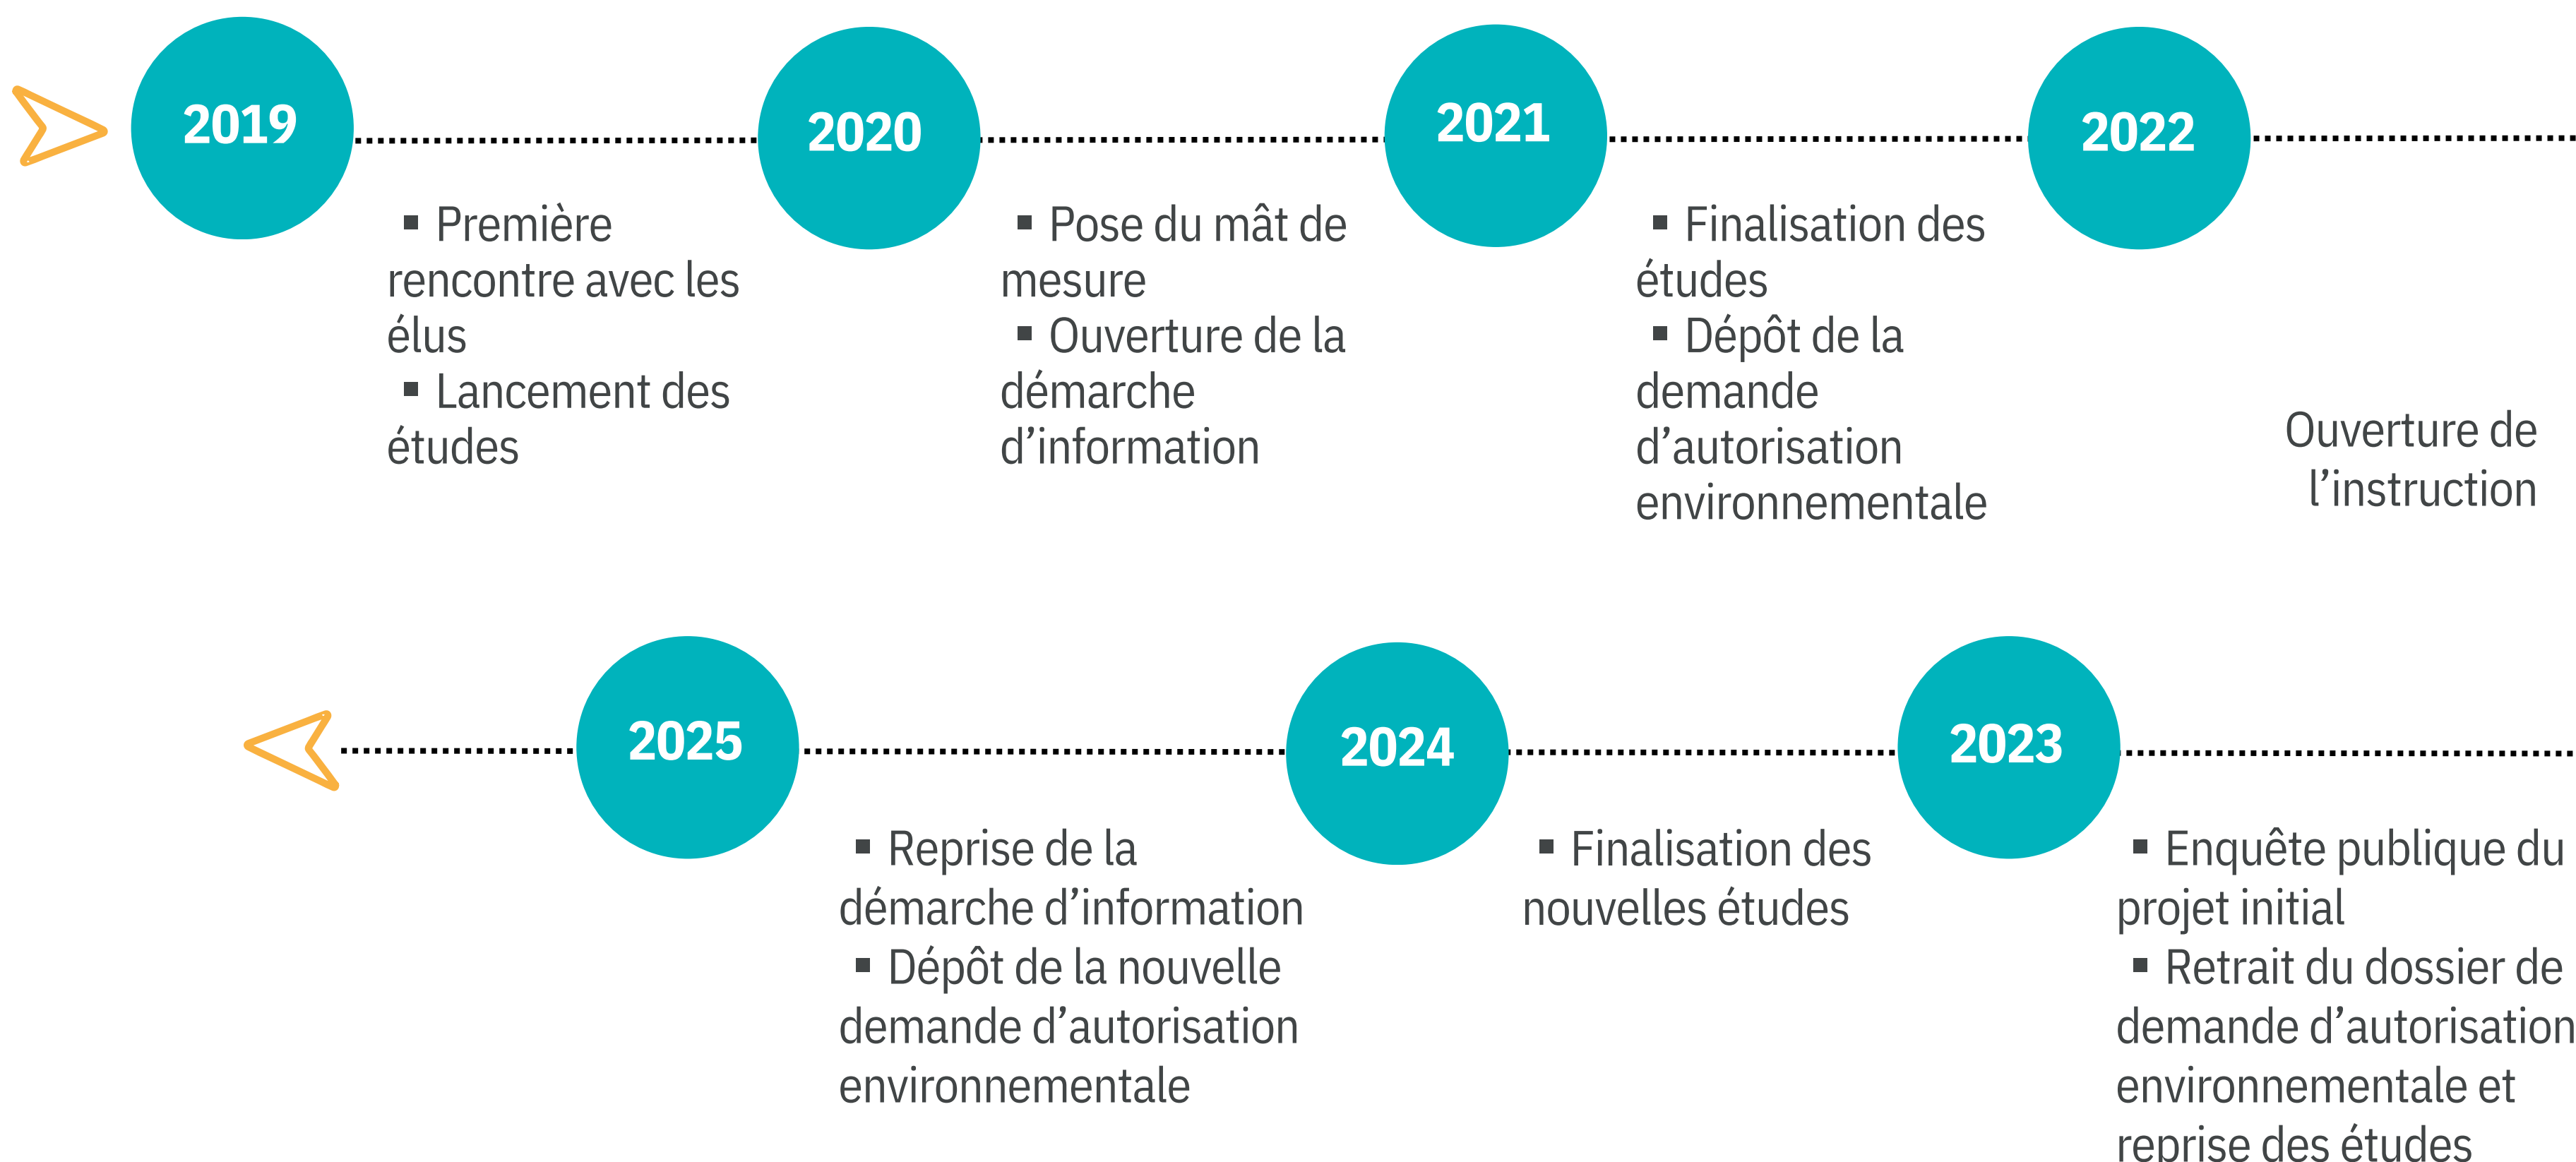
2019

▪ Première rencontre avec les élus
▪ Lancement des études

2020

▪ Pose du mât de mesure
▪ Ouverture de la démarche d'information

2021

▪ Finalisation des études
▪ Dépôt de la demande d'autorisation environnementale

2022

Ouverture de l'instruction

2023

▪ Enquête publique du projet initial
▪ Retrait du dossier de demande d'autorisation environnementale et reprise des études

2024

▪ Finalisation des nouvelles études

2025

▪ Reprise de la démarche d'information
▪ Dépôt de la nouvelle demande d'autorisation environnementale